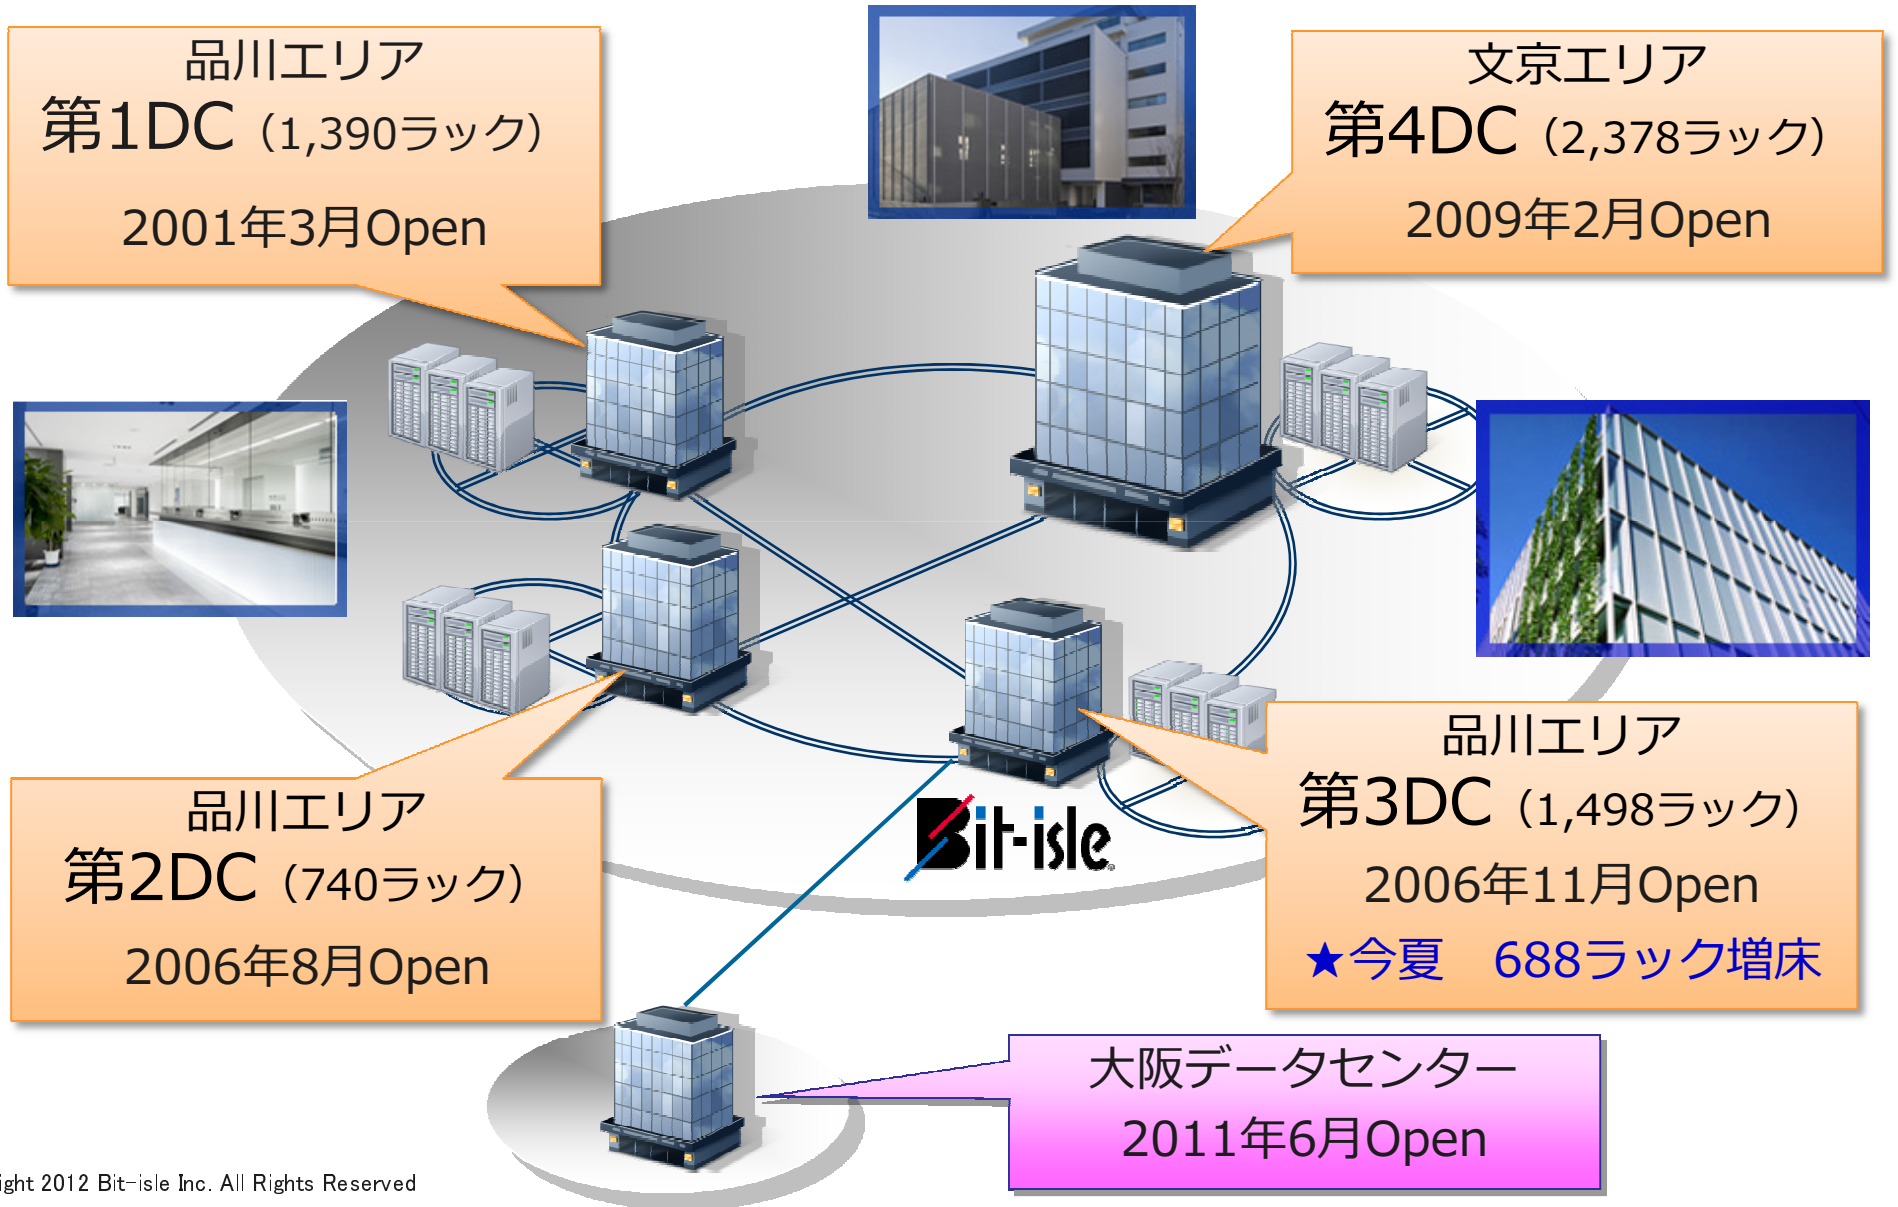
品川エリア
第1DC（1,390ラック）
2001年3月Open

文京エリア
第4DC（2,378ラック）
2009年2月Open

品川エリア
第2DC（740ラック）
2006年8月Open

Bit-isle

品川エリア
第3DC（1,498ラック）
2006年11月Open
★今夏　688ラック増床

大阪データセンター
2011年6月Open

ight 2012 Bit-isle Inc. All Rights Reserved